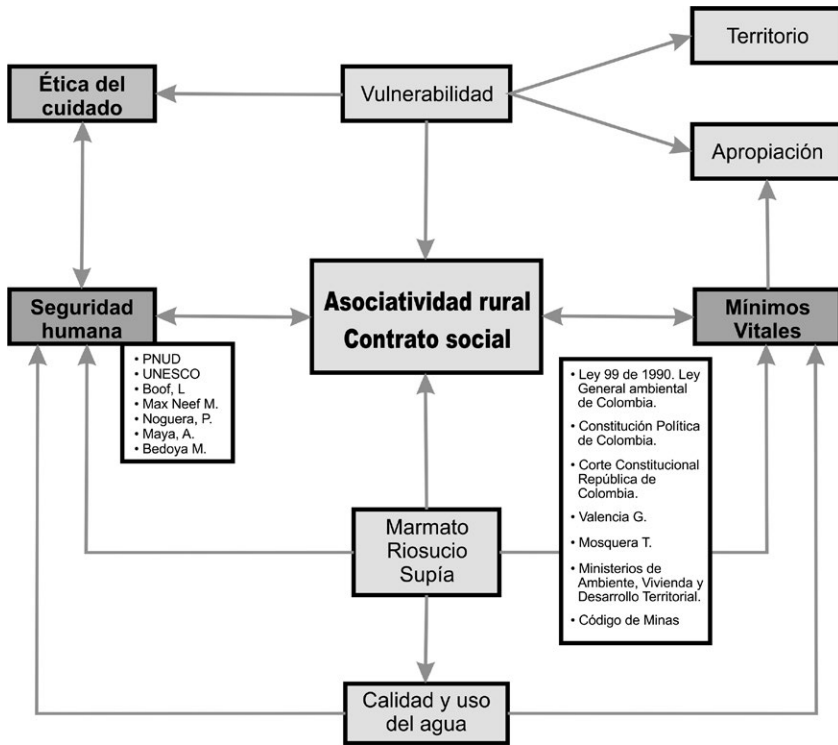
Territorio

Ética del cuidado

Vulnerabilidad

Apropiación

Seguridad humana

Asociatividad rural
Contrato social

Mínimos Vitales

• PNUD
• UNESCO
• Boof, L
• Max Neef M.
• Noguera, P.
• Maya, A.
• Bedoya M.

• Ley 99 de 1990. Ley General ambiental de Colombia.
• Constitución Política de Colombia.
• Corte Constitucional República de Colombia.
• Valencia G.
• Mosquera T.
• Ministerios de Ambiente, Vivienda y Desarrollo Territorial.
• Código de Minas

Marmato
Riosucio
Supía

Calidad y uso del agua